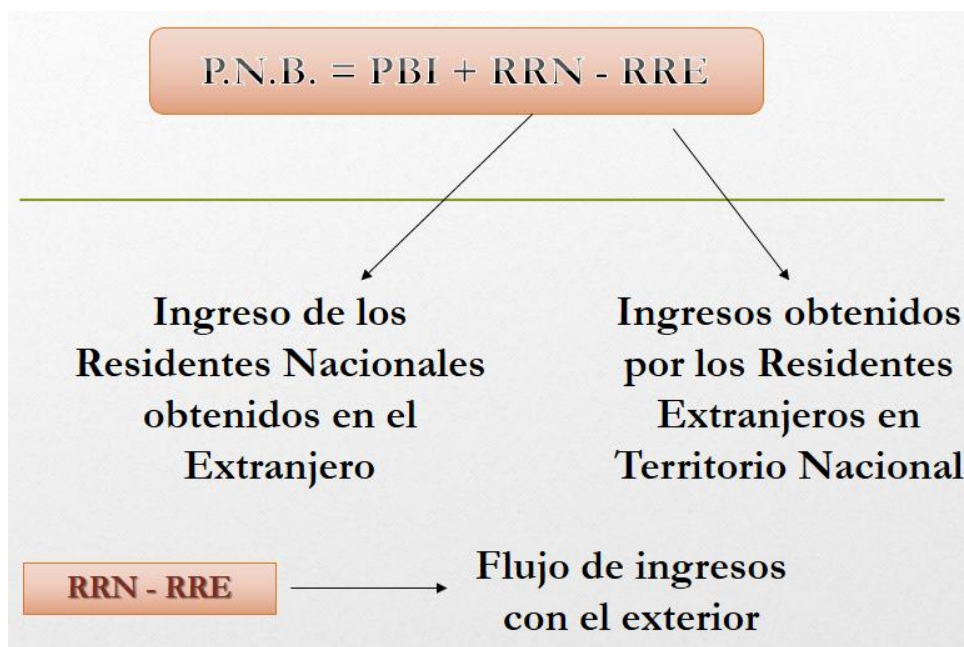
P.N.B. = PBI + RRN - RRE

Ingreso de los Residentes Nacionales obtenidos en el Extranjero

Ingresos obtenidos por los Residentes Extranjeros en Territorio Nacional

RRN - RRE

Flujo de ingresos con el exterior